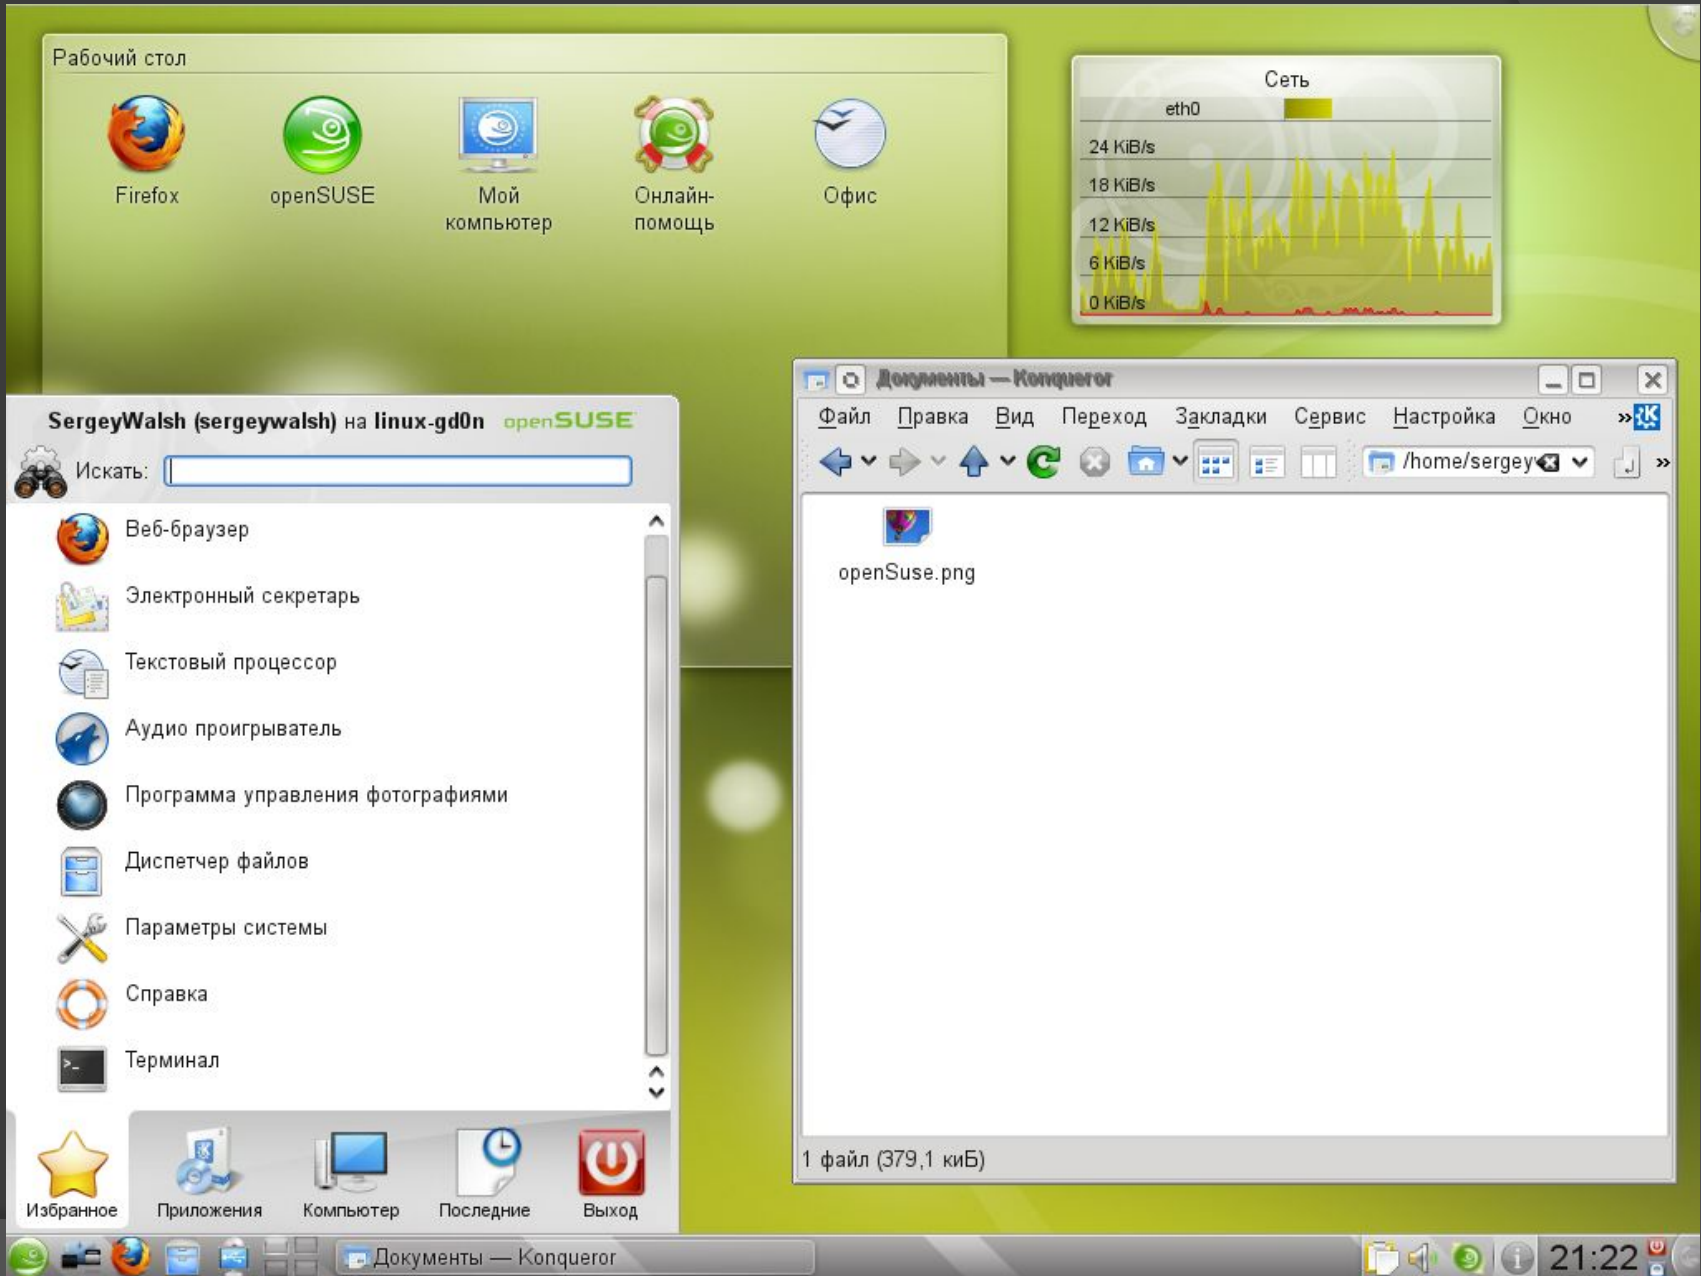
Рабочий стол

Firefox
openSUSE
Мой компьютер
Онлайн-помощь
Офис

Сеть
eth0
24 KiB/s
18 KiB/s
12 KiB/s
6 KiB/s
0 KiB/s

SergeyWalsh (sergeywalsh) на linux-gd0n openSUSE
Искать:

Веб-браузер
Электронный секретарь
Текстовый процессор
Аудио проигрыватель
Программа управления фотографиями
Диспетчер файлов
Параметры системы
Справка
Терминал

Избранное
Приложения
Компьютер
Последние
Выход

Документы — Konqueror
Файл Правка Вид Переход Закладки Сервис Настройка Окно
/home/sergey
openSuse.png
1 файл (379,1 киБ)

Документы — Konqueror
21:22